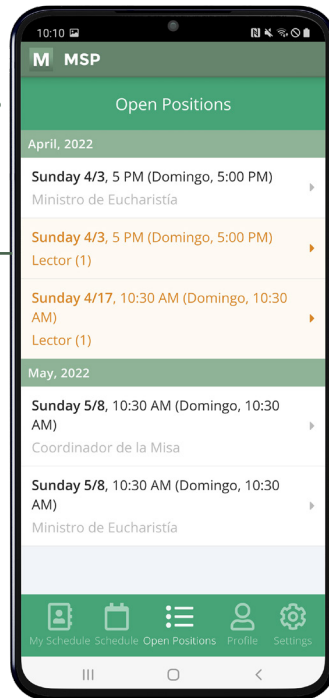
10:10

M MSP

Open Positions

April, 2022

Sunday 4/3, 5 PM (Domingo, 5:00 PM)
Ministro de Eucharistía

Sunday 4/3, 5 PM (Domingo, 5:00 PM)
Lector (1)

Sunday 4/17, 10:30 AM (Domingo, 10:30 AM)
Lector (1)

May, 2022

Sunday 5/8, 10:30 AM (Domingo, 10:30 AM)
Coordinador de la Misa

Sunday 5/8, 10:30 AM (Domingo, 10:30 AM)
Ministro de Eucharistía

My Schedule Schedule Open Positions Profile Settings